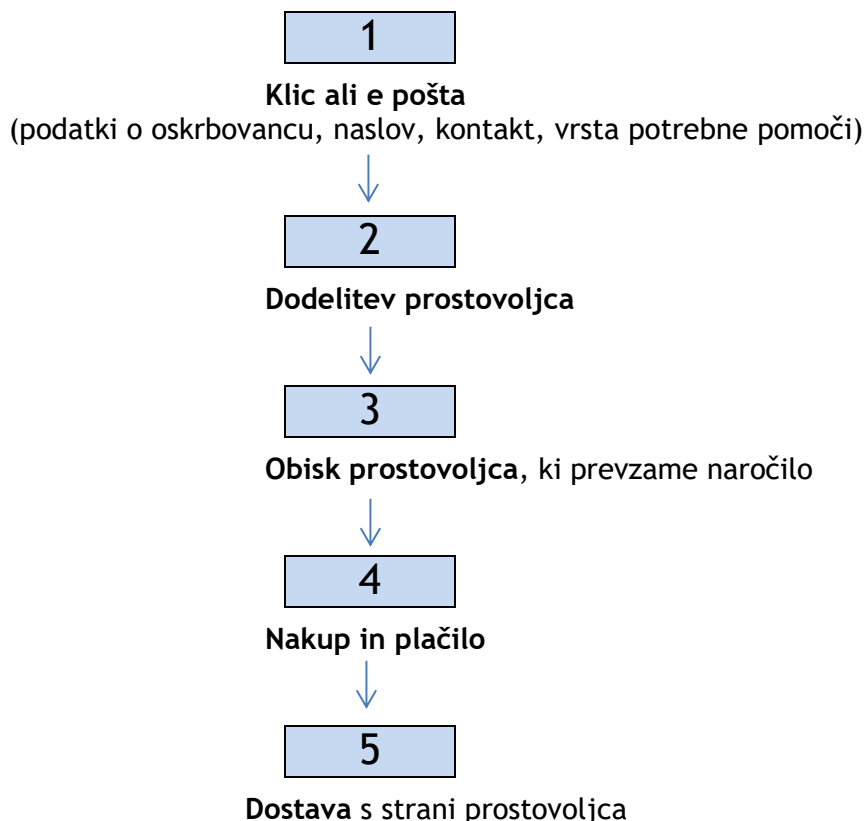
1

Klic ali e pošta
(podatki o oskrbovancu, naslov, kontakt, vrsta potrebne pomoči)

2

Dodelitev prostovoljca

3

Obisk prostovoljca, ki prevzame naročilo

4

Nakup in plačilo

5

Dostava s strani prostovoljca